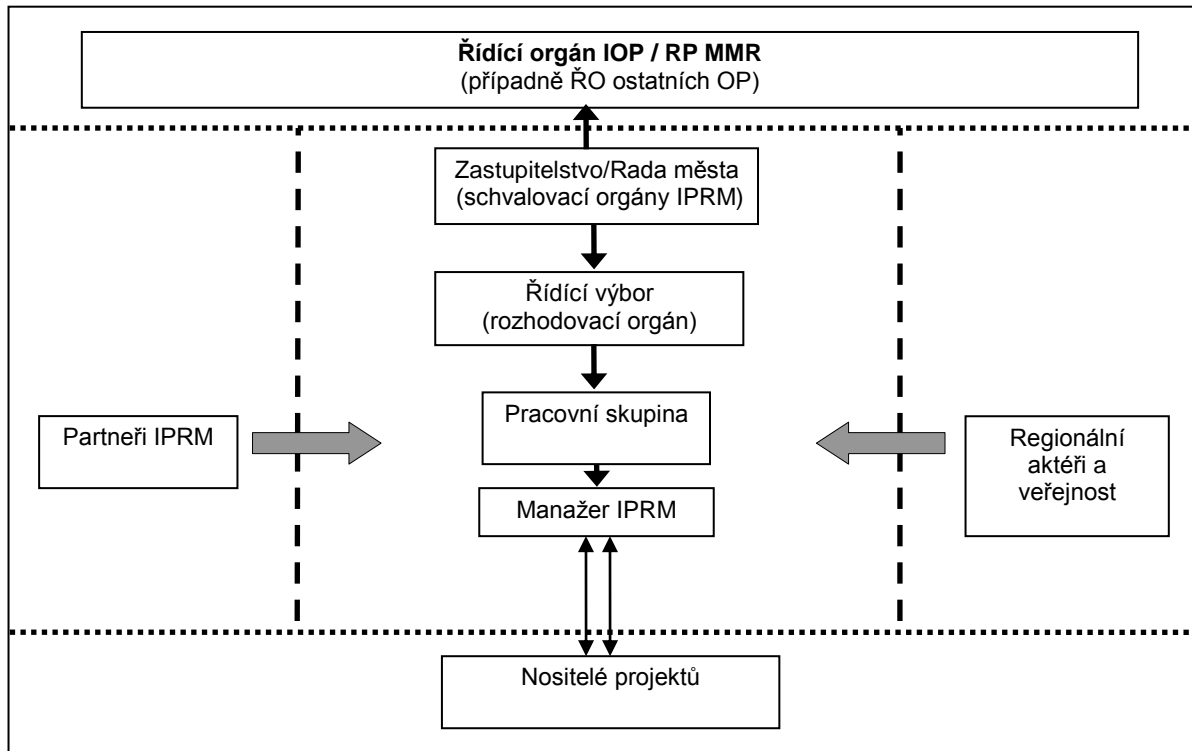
**Řídící orgán IOP / RP MMR**
(případně ŘO ostatních OP)

Zastupitelstvo/Rada města
(schvalovací orgány IPRM)

Řídící výbor
(rozhodovací orgán)

Partneři IPRM

Pracovní skupina

Regionální aktéři a veřejnost

Manažer IPRM

Nositelé projektů